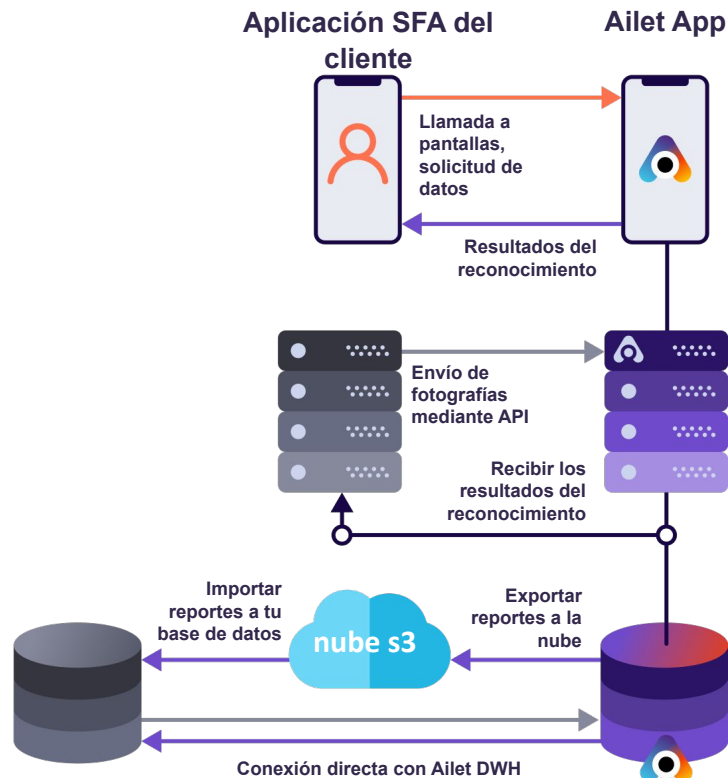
Aplicación SFA del cliente

Ailet App

Llamada a pantallas, solicitud de datos

Resultados del reconocimiento

Envío de fotografías mediante API

Recibir los resultados del reconocimiento

Importar reportes a tu base de datos

nube s3

Exportar reportes a la nube

Conexión directa con Ailet DWH